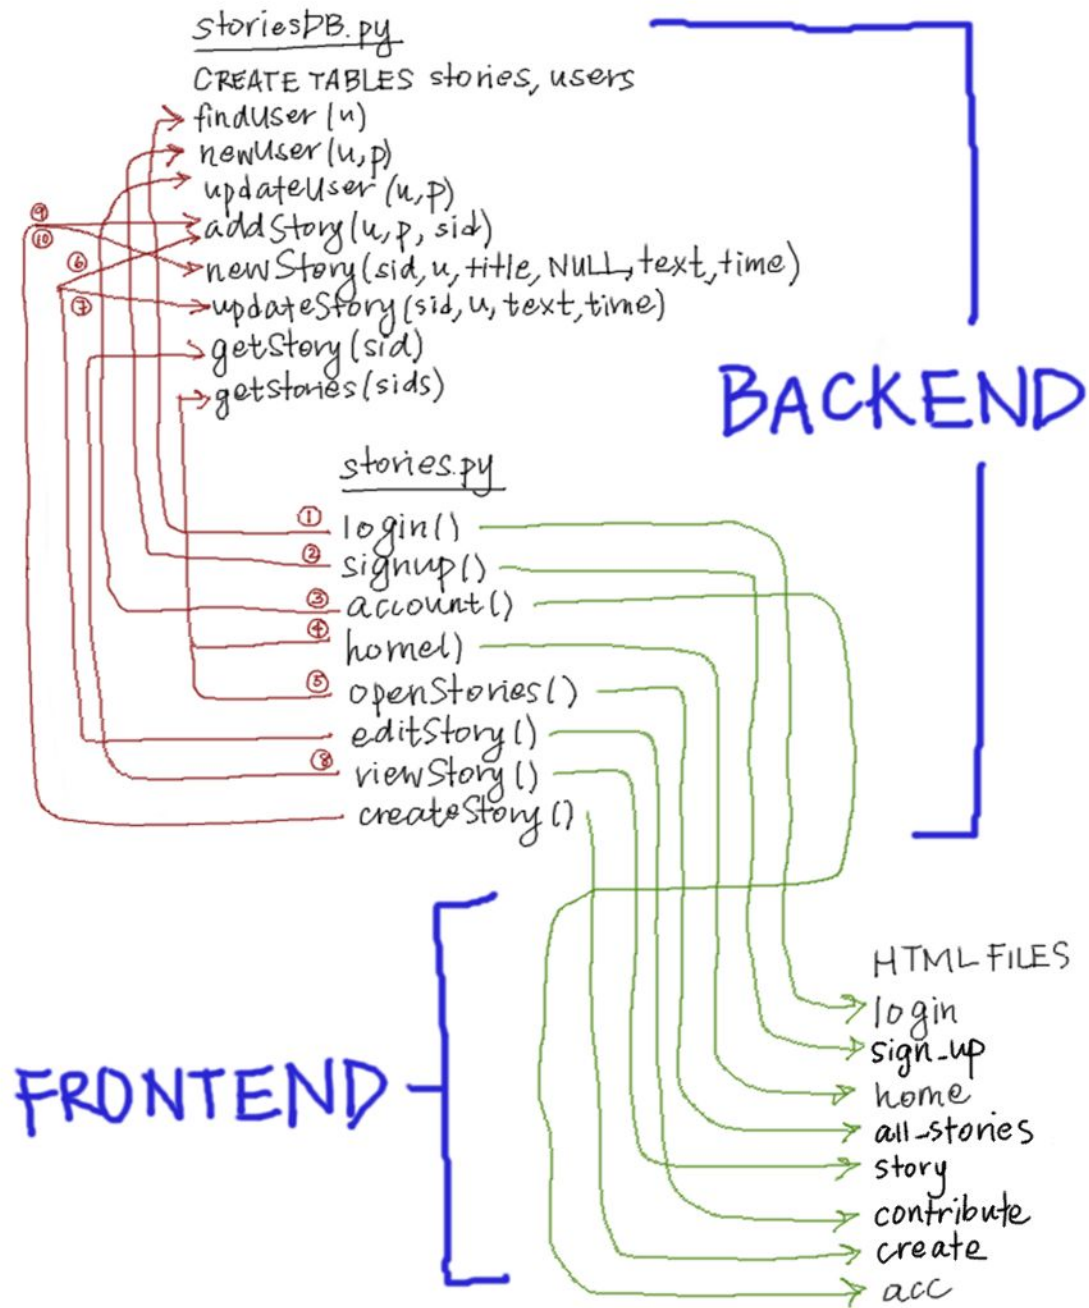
storiesDB.py
CREATE TABLES stories, users
findUser(u)
newUser(u,p)
updateUser(u,p)
addStory(u,p, sid)
newStory(sid, u, title, NULL, text, time)
updateStory(sid, u, text, time)
getStory(sid)
getStories(sids)

⑨
⑩
⑥
⑦

BACKEND

stories.py
① login()
② signup()
③ account()
④ home()
⑤ openStories()
editStory()
⑧ viewStory()
createStory()

HTML FILES
login
sign_up
home
all_stories
story
contribute
create
acc

FRONTEND